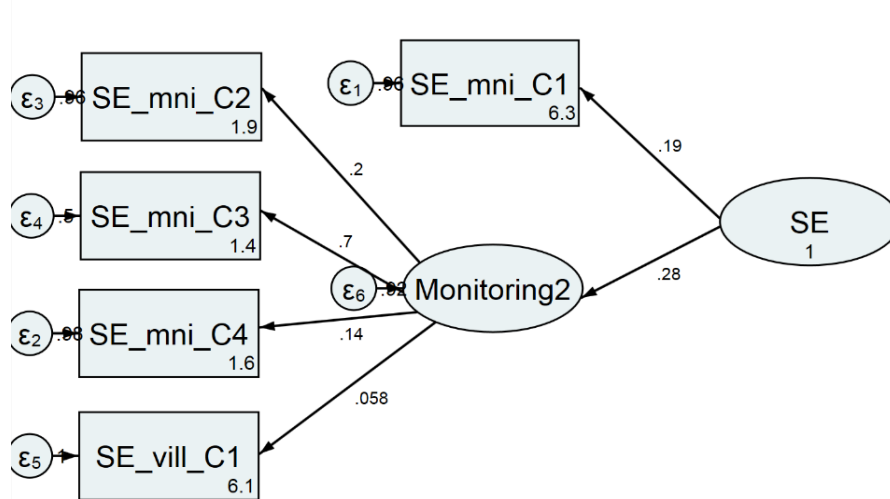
$\varepsilon_3$ .96 SE_mni_C2 1.9

$\varepsilon_1$ .96 SE_mni_C1 6.3

.2

.19

$\varepsilon_4$ .5 SE_mni_C3 1.4

SE 1

.7

$\varepsilon_6$ .92 Monitoring2

.28

$\varepsilon_2$ .98 SE_mni_C4 1.6

.14

.058

$\varepsilon_5$ 1 SE_vill_C1 6.1